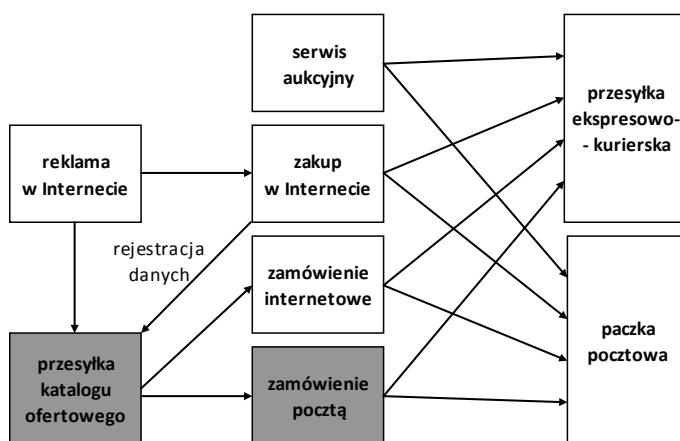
serwis aukcyjny

reklama w Internecie

zakup w Internecie

przesyłka ekspresowo-- kurierska

rejestracja danych

zamówienie internetowe

paczka pocztowa

przesyłka katalogu ofertowego

zamówienie pocztą